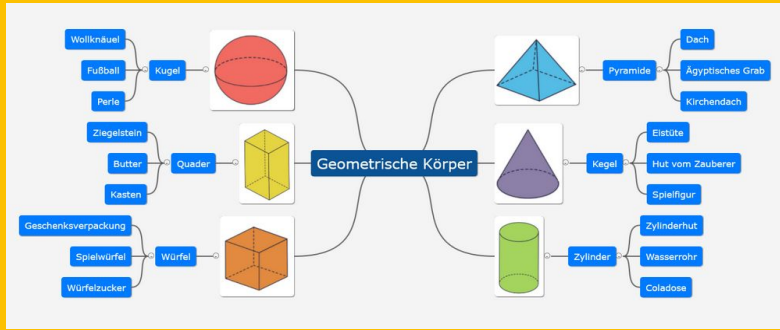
Geometrische Körper

Kugel
Wollknäuel
Fußball
Perle

Quader
Ziegelstein
Butter
Kasten

Würfel
Geschenksverpackung
Spielwürfel
Würfelzucker

Pyramide
Dach
Ägyptisches Grab
Kirchendach

Kegel
Eistüte
Hut vom Zauberer
Spielfigur

Zylinder
Zylinderhut
Wasserrohr
Coladose